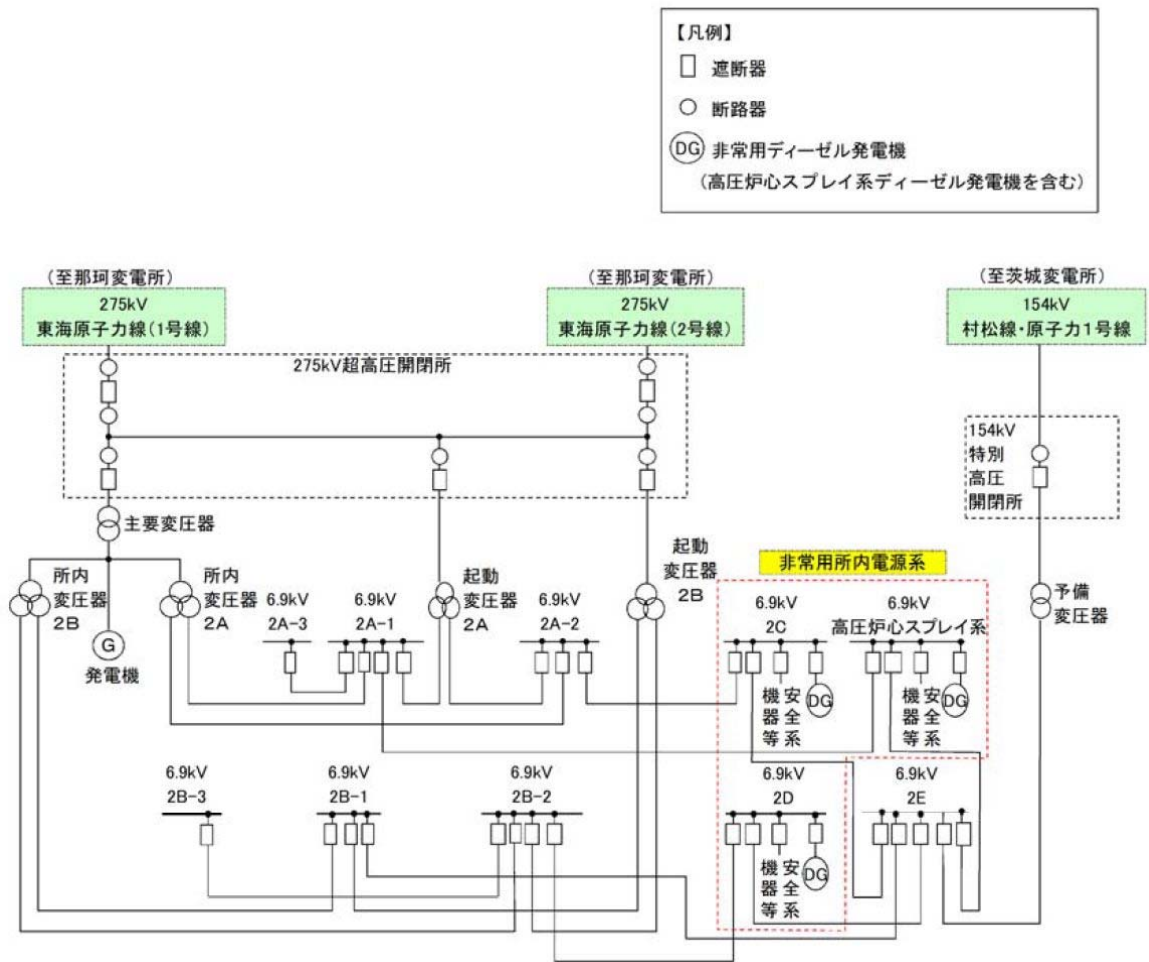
【凡例】
遮断器
断路器
DG 非常用ディーゼル発電機
（高圧炉心スプレイ系ディーゼル発電機を含む）

（至那珂変電所）
275kV
東海原子力線(1号線)

（至那珂変電所）
275kV
東海原子力線(2号線)

（至茨城変電所）
154kV
村松線・原子力1号線

275kV超高圧開閉所

154kV
特別
高圧
開閉所

主要変圧器

所内
変圧器
2B

G
発電機

所内
変圧器
2A

6.9kV
2A-3

6.9kV
2A-1

起動
変圧器
2A

6.9kV
2A-2

起動
変圧器
2B

非常用所内電源系

6.9kV
2C

6.9kV
高圧炉心スプレイ系

予備
変圧器

機器等
安全系
DG

機器等
安全系
DG

6.9kV
2B-3

6.9kV
2B-1

6.9kV
2B-2

6.9kV
2D

6.9kV
2E

機器等
安全系
DG